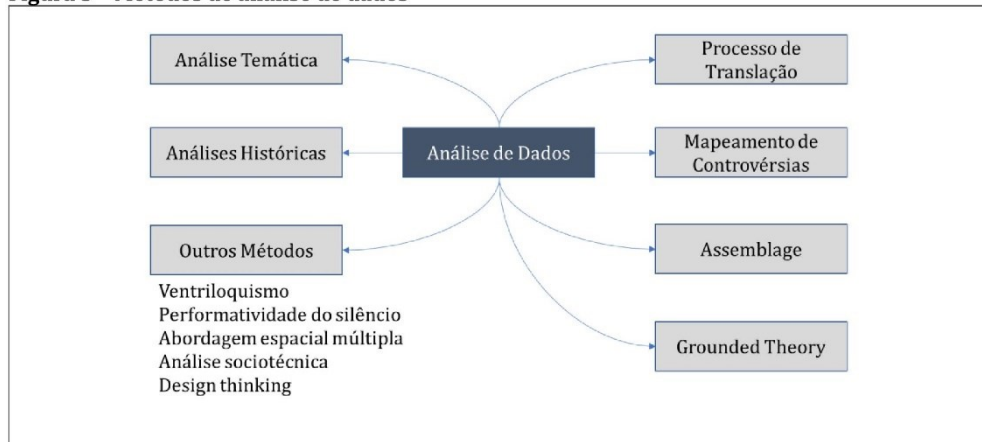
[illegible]

Análise Temática

Análises Históricas

Outros Métodos

Ventriloquismo
Performatividade do silêncio
Abordagem espacial múltipla
Análise sociotécnica
Design thinking

Análise de Dados

Processo de Translação

Mapeamento de Controvérsias

Assemblage

Grounded Theory